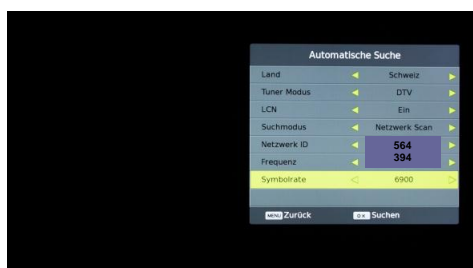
Automatische Suche

| | |
|---|---|
| Land | Schweiz |
| Tuner Modus | DTV |
| LCN | Ein |
| Suchmodus | Netzwerk Scan |
| Netzwerk ID | 564 |
| Frequenz | 394 |
| Symbolrate | 6900 |

MENU Zurück

O.K. Suchen